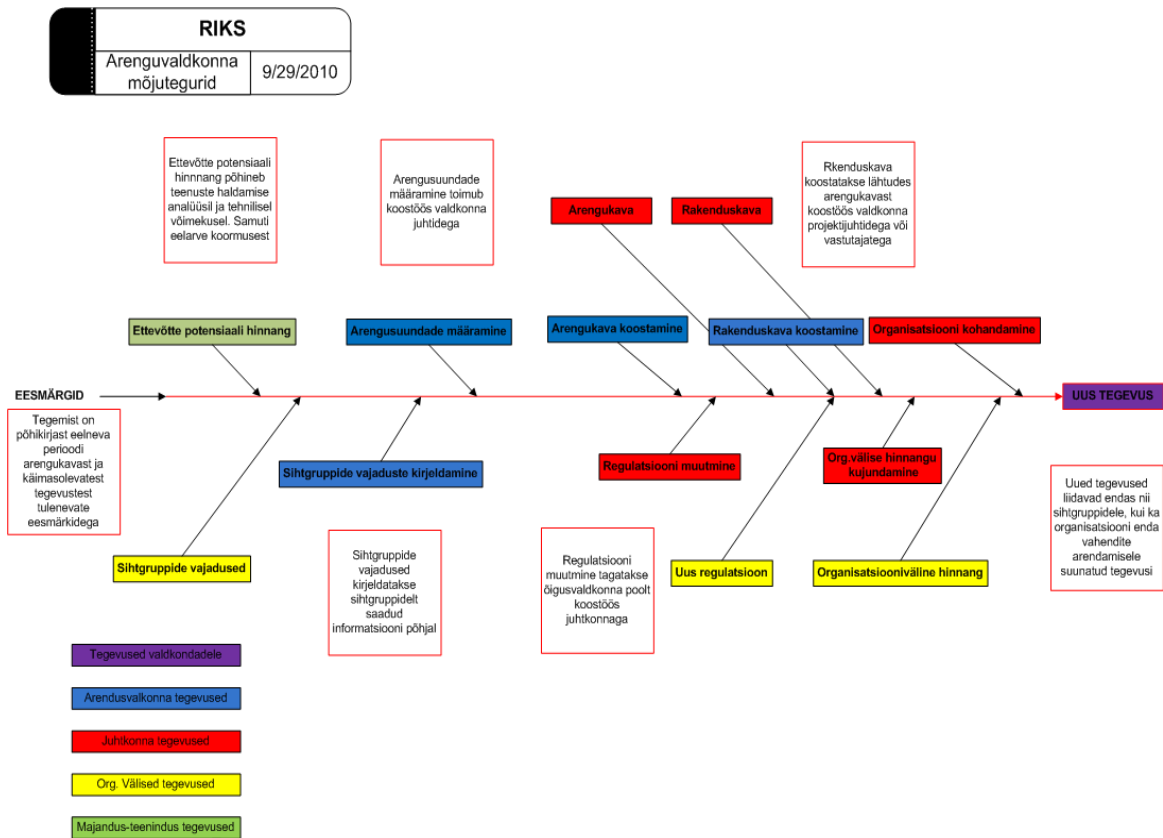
RIKS
Arenguvaldkonna mõjutegurid
9/29/2010

Ettevõtte potensiaali hinnnang põhineb teenuste haldamise analüüsil ja tehnilisel võimekusel. Samuti eelarve koormusest

Arengusuundade määramine toimub koostöös valdkonna juhtidega

Arengukava

Rakenduskava

Rkenduskava koostatakse lähtudes arengukavast koostöös valdkonna projektijuhtidega või vastutajatega

Ettevõtte potensiaali hinnang

Arengusuundade määramine

Arengukava koostamine

Rakenduskava koostamine

Organisatsiooni kohandamine

EESMÄRGID

UUS TEGEVUS

Tegemist on põhikirjast eelneva perioodi arengukavast ja käimasolevatest tegevustest tulenevate eesmärkidega

Sihtgruppide vajaduste kirjeldamine

Regulatsiooni muutmine

Org.välise hinnangu kujundamine

Uued tegevused liidavad endas nii sihtgruppidele, kui ka organisatsiooni enda vahendite arendamisele suunatud tegevusi

Sihtgruppide vajadused

Sihtgruppide vajadused kirjeldatakse sihtgruppidelt saadud informatsiooni põhjal

Regulatsiooni muutmine tagatakse õigusvaldkonna poolt koostöös juhtkonnaga

Uus regulatsioon

Organisatsiooniväline hinnang

Tegevused valdkondadele

Arendusvalkonna tegevused

Juhtkonna tegevused

Org. Välised tegevused

Majandus-teenindus tegevused